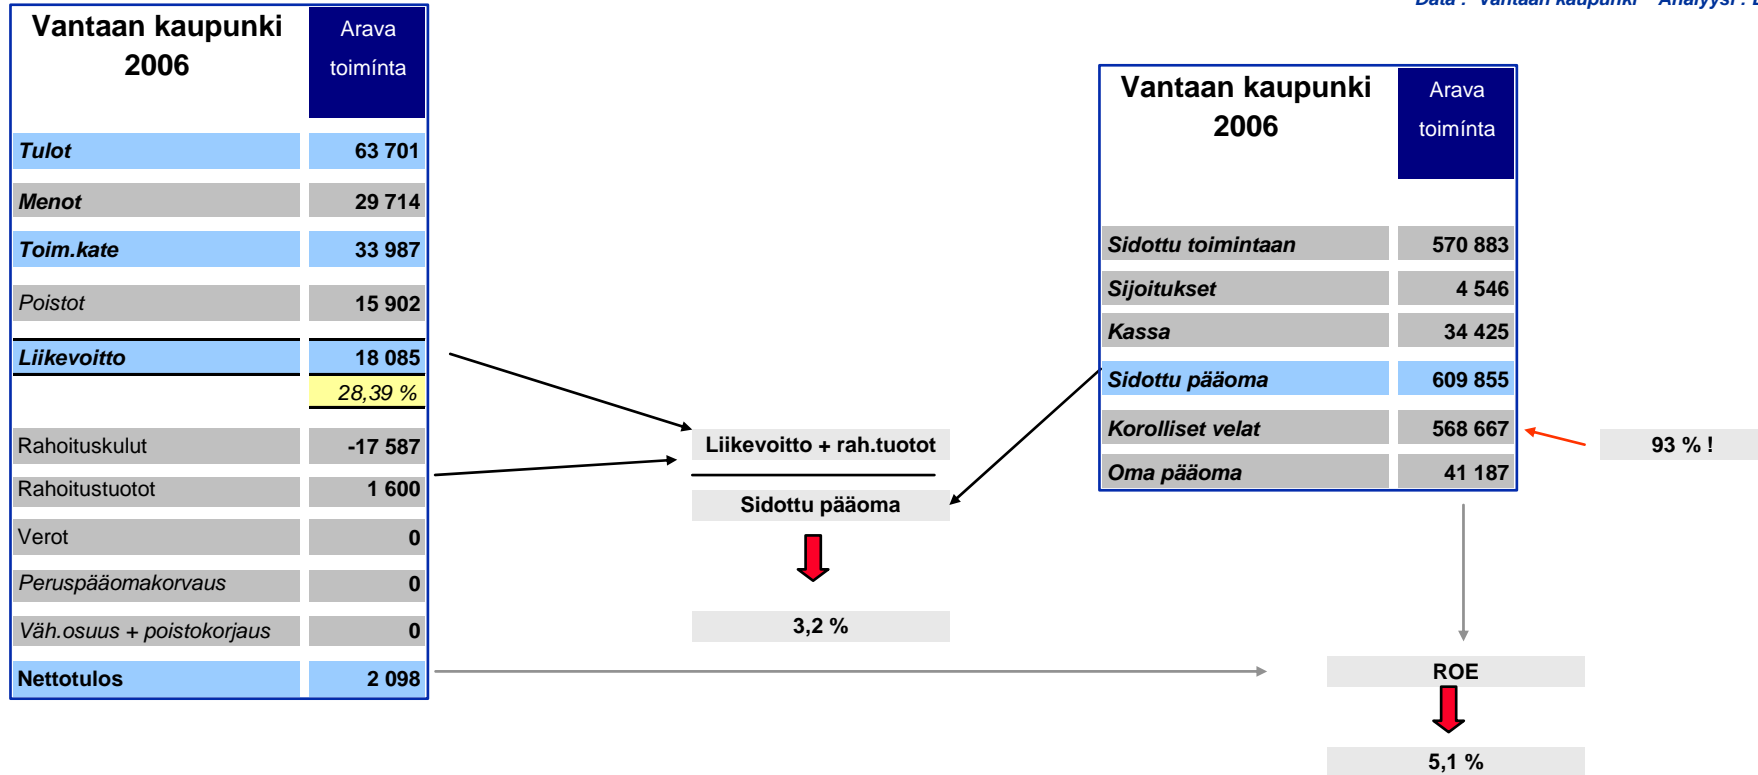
Data : Vantaan kaupunki Analyysi : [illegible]

| Vantaan kaupunki 2006 | Arava toiminta |
|---|---|
| Tulot | 63 701 |
| Menot | 29 714 |
| Toim.kate | 33 987 |
| Poistot | 15 902 |
| Liikevoitto | 18 085 |
| | 28,39 % |
| Rahoituskulut | -17 587 |
| Rahoitustuotot | 1 600 |
| Verot | 0 |
| Peruspääomakorvaus | 0 |
| Väh.osuus + poistokorjaus | 0 |
| Nettotulos | 2 098 |

Liikevoitto + rah.tuotot

Sidottu pääoma

3,2 %

| Vantaan kaupunki 2006 | Arava toiminta |
|---|---|
| Sidottu toimintaan | 570 883 |
| Sijoitukset | 4 546 |
| Kassa | 34 425 |
| Sidottu pääoma | 609 855 |
| Korolliset velat | 568 667 |
| Oma pääoma | 41 187 |

93 % !

ROE

5,1 %